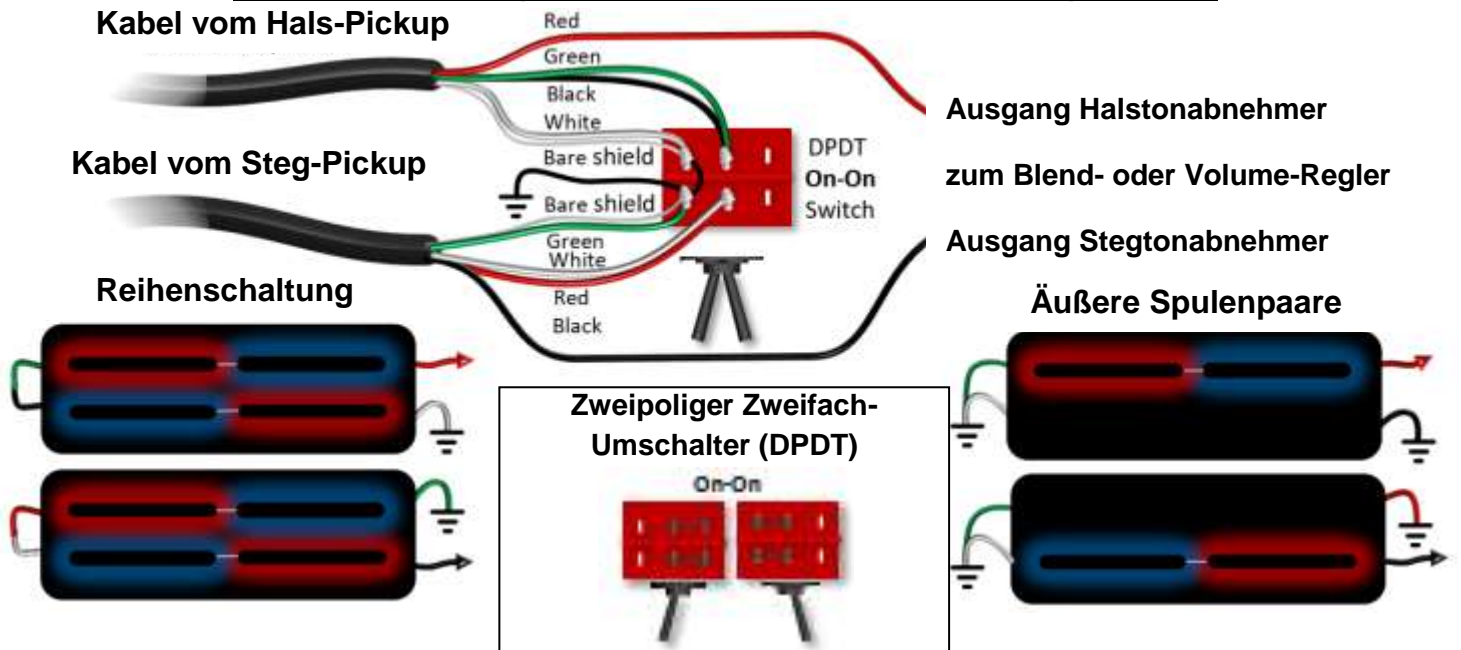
Kabel vom Hals-Pickup

Red
Green
Black
White
Bare shield
Bare shield
Green
White
Red
Black

DPDT
On-On
Switch

Kabel vom Steg-Pickup

Ausgang Halstonabnehmer

zum Blend- oder Volume-Regler

Ausgang Stegtonabnehmer

Reihenschaltung

Äußere Spulenpaare

Zweipoliger Zweifach-Umschalter (DPDT)

On-On